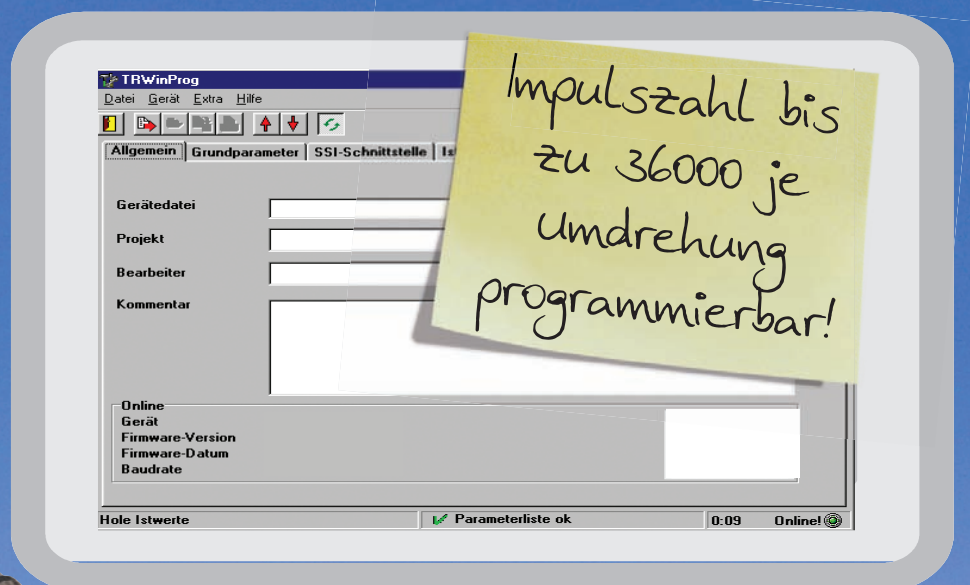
TRWinProg
Datei Gerät Extra Hilfe
Allgemein | Grundparameter | SSI-Schnittstelle | Is

Gerätedatei
Projekt
Bearbeiter
Kommentar

Online
Gerät
Firmware-Version
Firmware-Datum
Baudrate

Hole Istwerte | Parameterliste ok | 0:09 | Online!

Impulszahl bis zu 36000 je Umdrehung programmierbar!